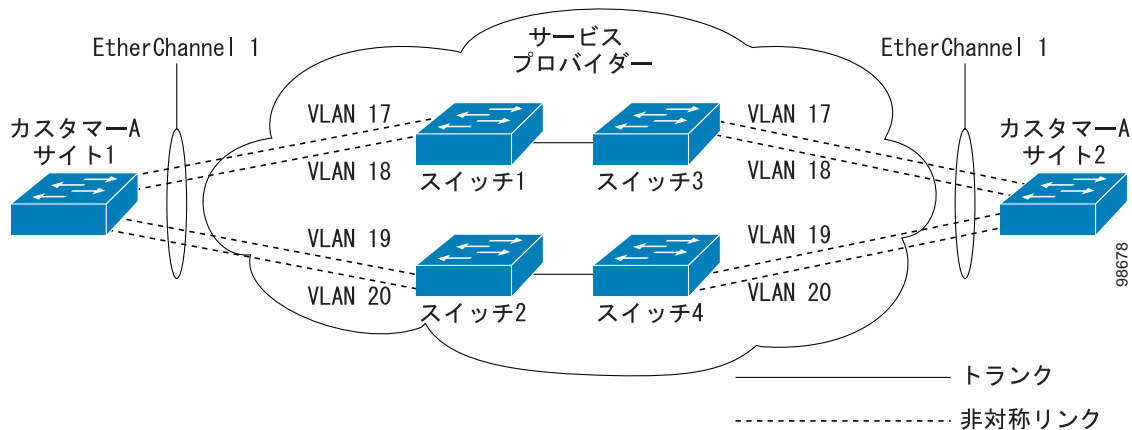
EtherChannel 1

サービス
プロバイダー

EtherChannel 1

カスタマーA
サイト1

VLAN 17

VLAN 18

スイッチ1

スイッチ3

VLAN 17

VLAN 18

カスタマーA
サイト2

VLAN 19

VLAN 20

スイッチ2

スイッチ4

VLAN 19

VLAN 20

98678

トランク

非対称リンク